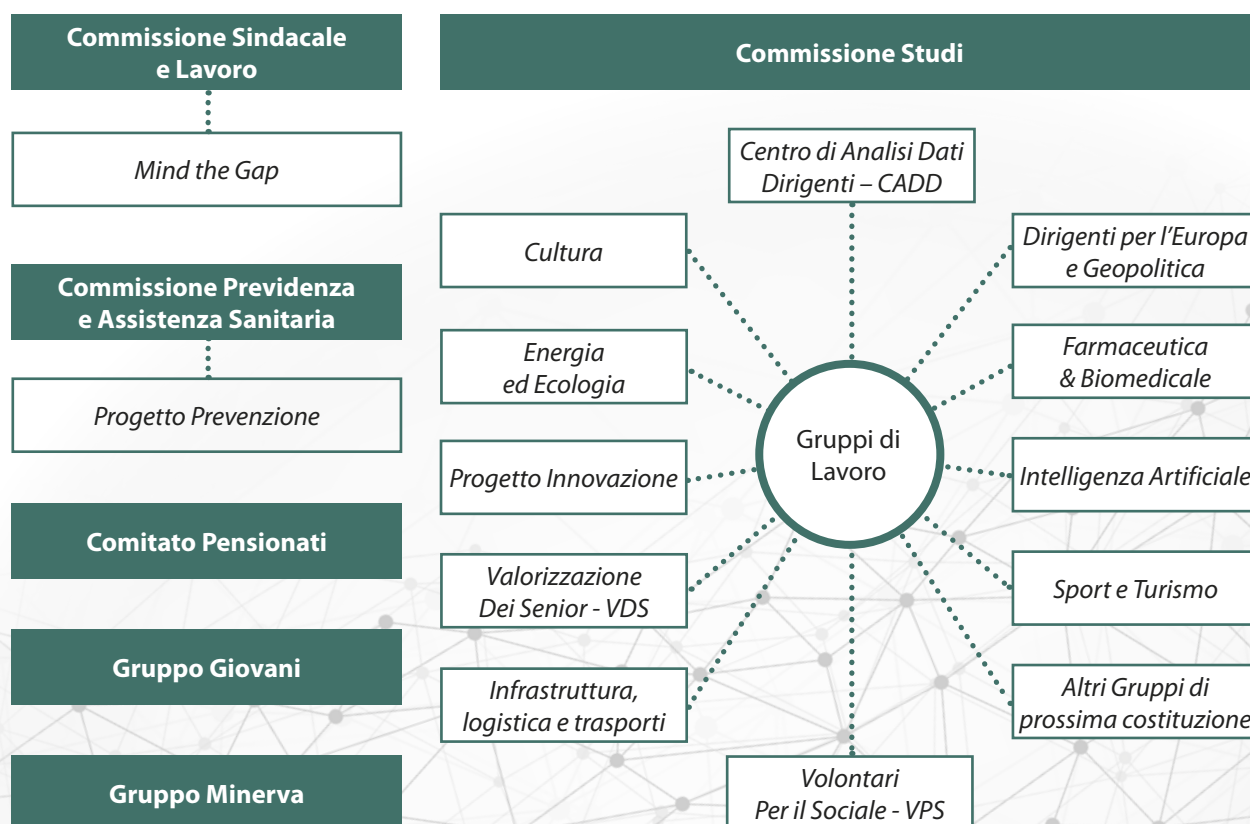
Commissione Sindacale e Lavoro

Mind the Gap

Commissione Previdenza e Assistenza Sanitaria

Progetto Prevenzione

Comitato Pensionati

Gruppo Giovani

Gruppo Minerva

Commissione Studi

Centro di Analisi Dati Dirigenti – CADD

Cultura

Dirigenti per l'Europa e Geopolitica

Energia ed Ecologia

Farmaceutica & Biomedicale

Gruppi di Lavoro

Progetto Innovazione

Intelligenza Artificiale

Valorizzazione Dei Senior - VDS

Sport e Turismo

Infrastruttura, logistica e trasporti

Altri Gruppi di prossima costituzione

Volontari Per il Sociale - VPS